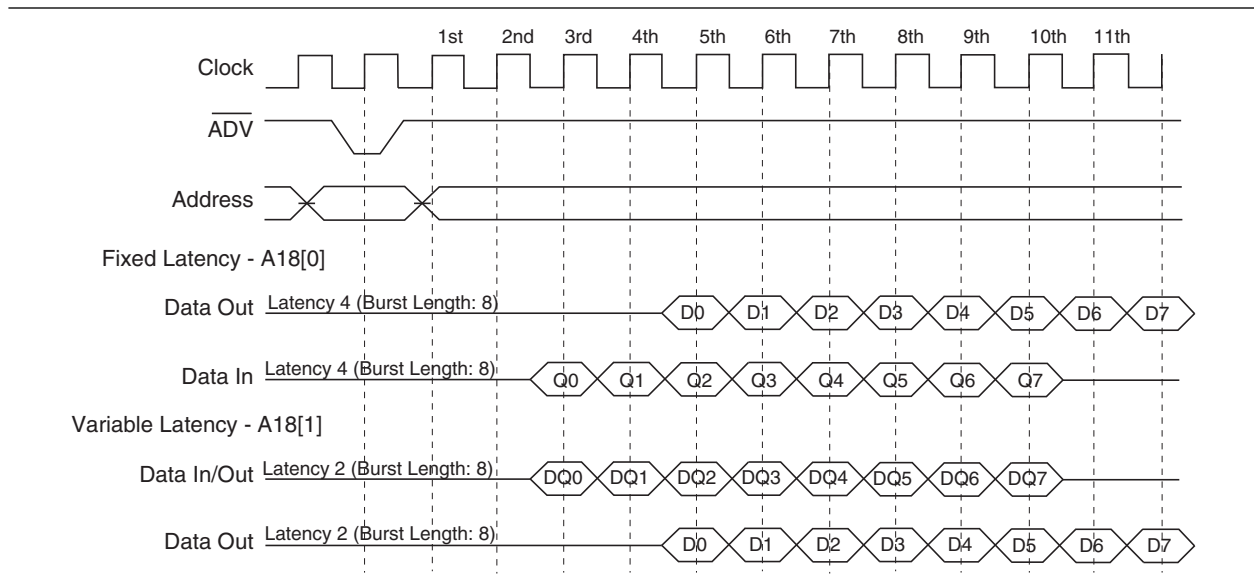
1st 2nd 3rd 4th 5th 6th 7th 8th 9th 10th 11th

Clock

$\overline{ADV}$

Address

Fixed Latency - A18[0]

Data Out Latency 4 (Burst Length: 8) D0 D1 D2 D3 D4 D5 D6 D7

Data In Latency 4 (Burst Length: 8) Q0 Q1 Q2 Q3 Q4 Q5 Q6 Q7

Variable Latency - A18[1]

Data In/Out Latency 2 (Burst Length: 8) DQ0 DQ1 DQ2 DQ3 DQ4 DQ5 DQ6 DQ7

Data Out Latency 2 (Burst Length: 8) D0 D1 D2 D3 D4 D5 D6 D7